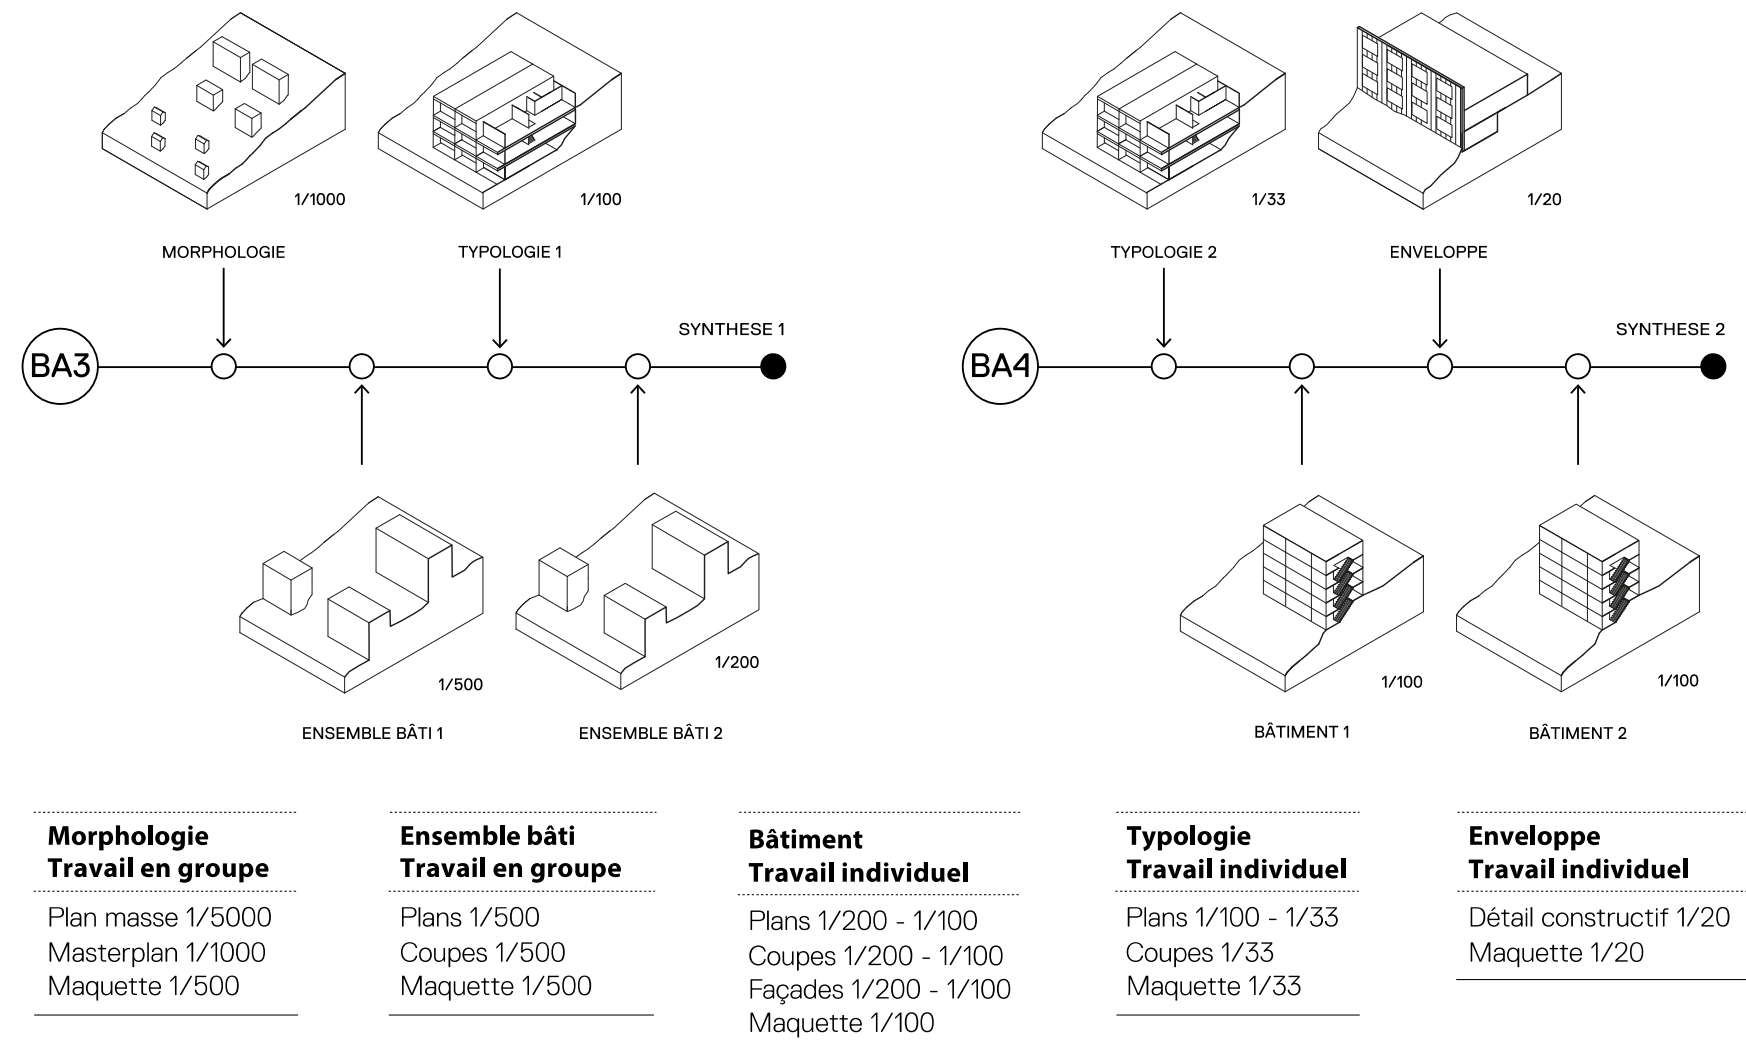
1/1000

1/100

MORPHOLOGIE

TYPOLOGIE 1

SYNTHESE 1

BA3

1/500

1/200

ENSEMBLE BÂTI 1

ENSEMBLE BÂTI 2

1/33

1/20

TYPOLOGIE 2

ENVELOPPE

SYNTHESE 2

BA4

1/100

1/100

BÂTIMENT 1

BÂTIMENT 2

**Morphologie**
**Travail en groupe**

Plan masse 1/5000
Masterplan 1/1000
Maquette 1/500

**Ensemble bâti**
**Travail en groupe**

Plans 1/500
Coupes 1/500
Maquette 1/500

**Bâtiment**
**Travail individuel**

Plans 1/200 - 1/100
Coupes 1/200 - 1/100
Façades 1/200 - 1/100
Maquette 1/100

**Typologie**
**Travail individuel**

Plans 1/100 - 1/33
Coupes 1/33
Maquette 1/33

**Enveloppe**
**Travail individuel**

Détail constructif 1/20
Maquette 1/20